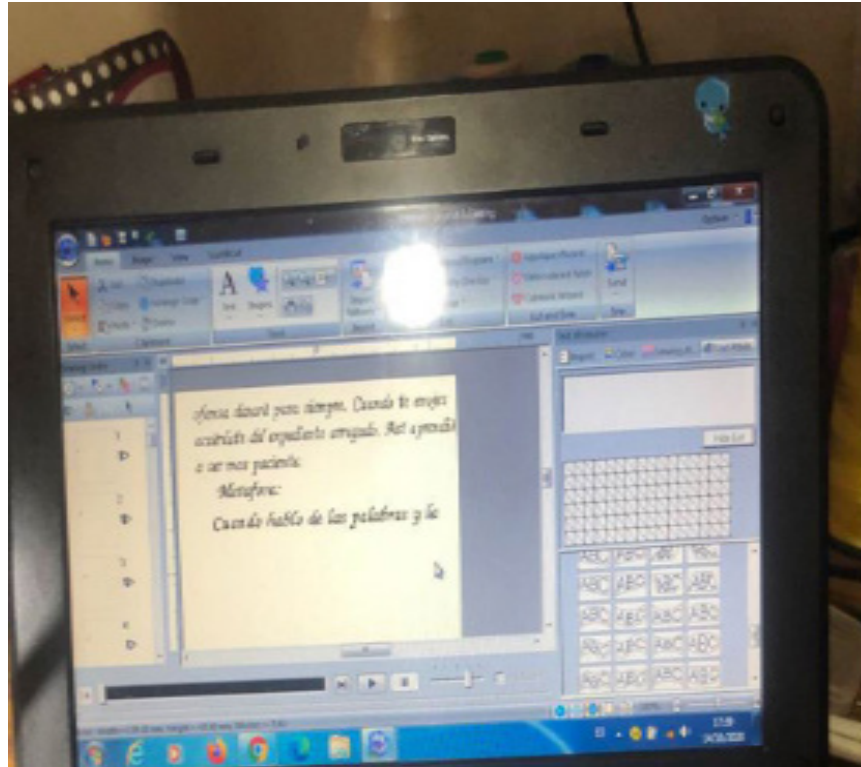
ofensa durará para siempre. Cuando te enojes acuérdate del engrudo arruinado. Así aprendí a ser mas paciente.

Metafora:

Cuando hablo de las palabras y la

ABC ABC ABC ABC
ABC ABC ABC ABC
ABC ABC ABC ABC
ABC ABC ABC ABC
ABC ABC ABC ABC

Hide Grid

Send